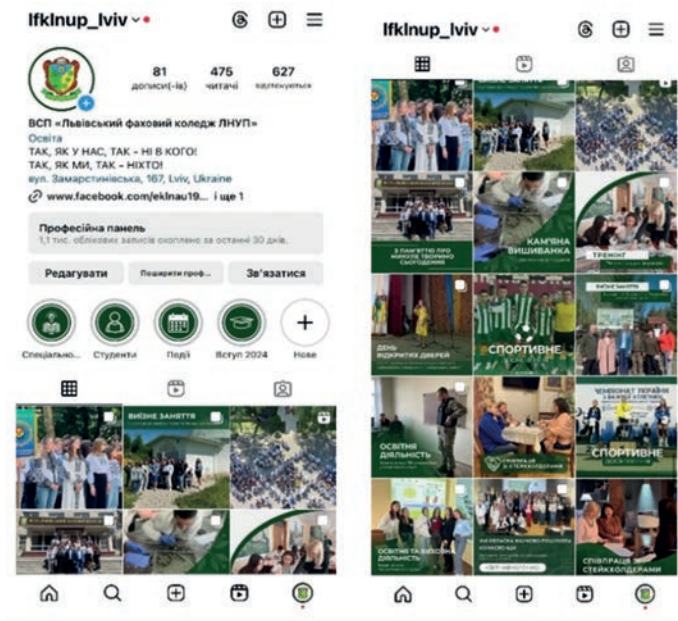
lfklnup_lviv

81 дописи(-ів)
475 читачі
627 відстежується

ВСП «Львівський фаховий коледж ЛНУП»
Освіта
ТАК, ЯК У НАС, ТАК – НІ В КОГО!
ТАК, ЯК МИ, ТАК – НІХТО!
вул. Замарстинівська, 167, Lviv, Ukraine
www.facebook.com/eklnau19... і ще 1

Професійна панель
1,1 тис. облікових записів охоплено за останні 30 днів.

Редагувати
Поширити проф...
Зв'язатися

Спеціально...
Студенти
Події
Вступ 2024
Нове

ВИЇЗНЕ ЗАНЯТТЯ

lfklnup_lviv

ВИЇЗНЕ ЗАНЯТТЯ
З ПАМ'ЯТТЮ ПРО МИНУЛЕ ТВОРИМО СЬОГОДЕННЯ
КАМ'ЯНА ВИШИВАНКА
ТРЕНІНГ
ДЕНЬ ВІДКРИТИХ ДВЕРЕЙ
СПОРТИВНЕ
ВИЇЗНЕ ЗАНЯТТЯ
ОСВІТНЯ ДІЯЛЬНІСТЬ
СПІВПРАЦЯ ЗІ СТЕЙКХОЛДЕРАМИ
ЧЕМПІОНАТ УКРАЇНИ З ВАЖКОЇ АТЛЕТИКИ
СПОРТИВНЕ
ОСВІТНЯ ТА ВИХОВНА ДІЯЛЬНІСТЬ
КОНФЕРЕНЦІЯ
СПІВПРАЦЯ СТЕЙКХОЛДЕРАМИ